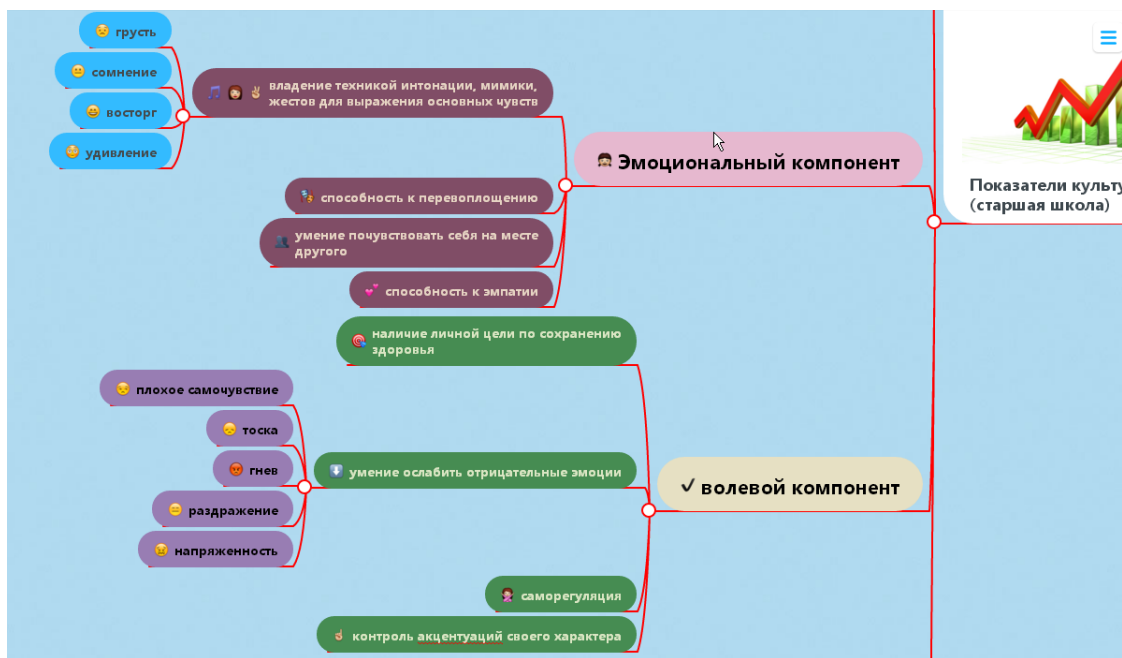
грусть

сомнение

восторг

удивление

владение техникой интонации, мимики, жестов для выражения основных чувств

Эмоциональный компонент

способность к перевоплощению

умение почувствовать себя на месте другого

способность к эмпатии

Показатели культу
(старшая школа)

наличие личной цели по сохранению здоровья

плохое самочувствие

тоска

гнев

раздражение

напряженность

умение ослабить отрицательные эмоции

✓ волевой компонент

саморегуляция

контроль акцентуаций своего характера